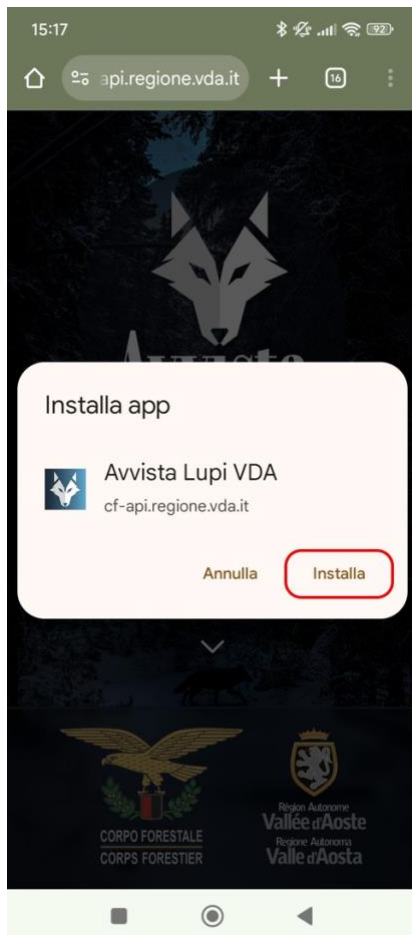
15:17

92

api.regione.vda.it

16

Installa app

Avvista Lupi VDA

cf-api.regione.vda.it

Annulla

Installa

CORPO FORESTALE
CORPS FORESTIER

Région Autonome
Vallée d'Aoste
Regione Autonoma
Valle d'Aosta